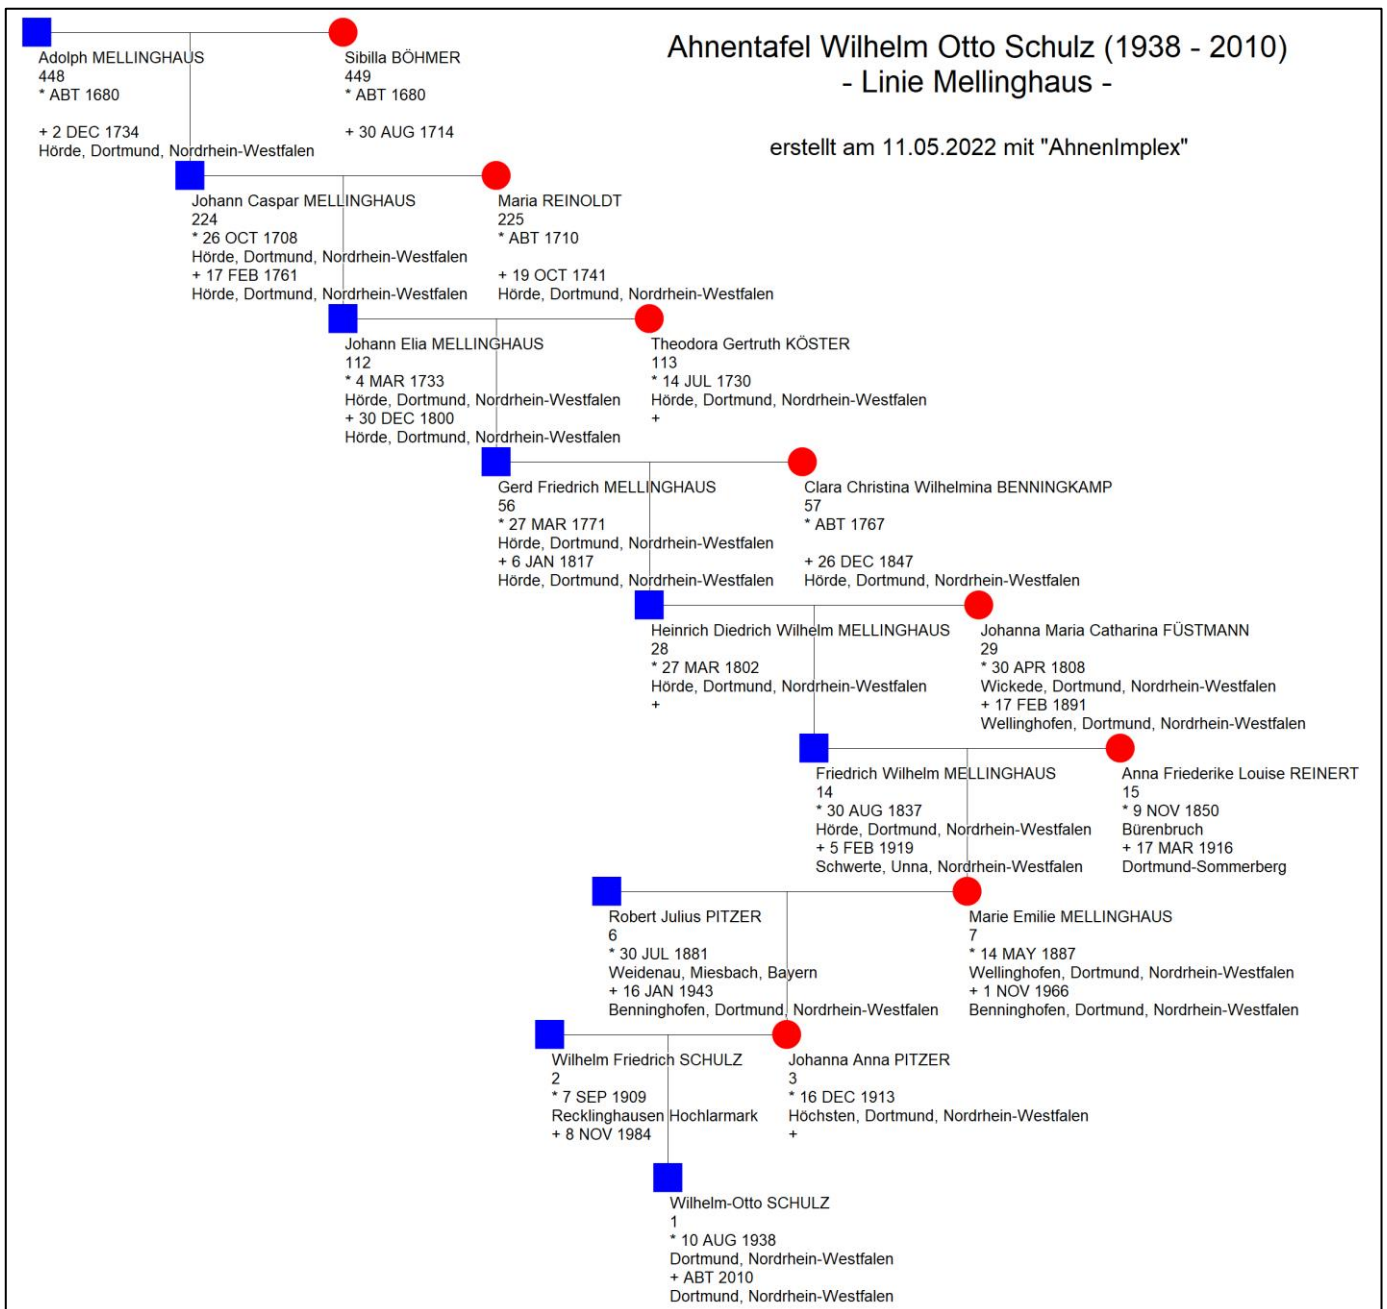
Ahnentafel Wilhelm Otto Schulz (1938 - 2010)
- Linie Mellinghaus -

erstellt am 11.05.2022 mit "AhnenImplex"

Adolph MELLINGHAUS
448
* ABT 1680

+ 2 DEC 1734
Hörde, Dortmund, Nordrhein-Westfalen

Sibilla BÖHMER
449
* ABT 1680

+ 30 AUG 1714

Johann Caspar MELLINGHAUS
224
* 26 OCT 1708
Hörde, Dortmund, Nordrhein-Westfalen
+ 17 FEB 1761
Hörde, Dortmund, Nordrhein-Westfalen

Maria REINOLDT
225
* ABT 1710

+ 19 OCT 1741
Hörde, Dortmund, Nordrhein-Westfalen

Johann Elia MELLINGHAUS
112
* 4 MAR 1733
Hörde, Dortmund, Nordrhein-Westfalen
+ 30 DEC 1800
Hörde, Dortmund, Nordrhein-Westfalen

Theodora Gertruth KÖSTER
113
* 14 JUL 1730
Hörde, Dortmund, Nordrhein-Westfalen
+

Gerd Friedrich MELLINGHAUS
56
* 27 MAR 1771
Hörde, Dortmund, Nordrhein-Westfalen
+ 6 JAN 1817
Hörde, Dortmund, Nordrhein-Westfalen

Clara Christina Wilhelmina BENNINGKAMP
57
* ABT 1767

+ 26 DEC 1847
Hörde, Dortmund, Nordrhein-Westfalen

Heinrich Diedrich Wilhelm MELLINGHAUS
28
* 27 MAR 1802
Hörde, Dortmund, Nordrhein-Westfalen
+

Johanna Maria Catharina FÜSTMANN
29
* 30 APR 1808
Wickede, Dortmund, Nordrhein-Westfalen
+ 17 FEB 1891
Wellinghofen, Dortmund, Nordrhein-Westfalen

Friedrich Wilhelm MELLINGHAUS
14
* 30 AUG 1837
Hörde, Dortmund, Nordrhein-Westfalen
+ 5 FEB 1919
Schwerte, Unna, Nordrhein-Westfalen

Anna Friederike Louise REINERT
15
* 9 NOV 1850
Bürenbruch
+ 17 MAR 1916
Dortmund-Sommerberg

Robert Julius PITZER
6
* 30 JUL 1881
Weidenau, Miesbach, Bayern
+ 16 JAN 1943
Benninghofen, Dortmund, Nordrhein-Westfalen

Marie Emilie MELLINGHAUS
7
* 14 MAY 1887
Wellinghofen, Dortmund, Nordrhein-Westfalen
+ 1 NOV 1966
Benninghofen, Dortmund, Nordrhein-Westfalen

Wilhelm Friedrich SCHULZ
2
* 7 SEP 1909
Recklinghausen Hochlarmark
+ 8 NOV 1984

Johanna Anna PITZER
3
* 16 DEC 1913
Höchsten, Dortmund, Nordrhein-Westfalen
+

Wilhelm-Otto SCHULZ
1
* 10 AUG 1938
Dortmund, Nordrhein-Westfalen
+ ABT 2010
Dortmund, Nordrhein-Westfalen